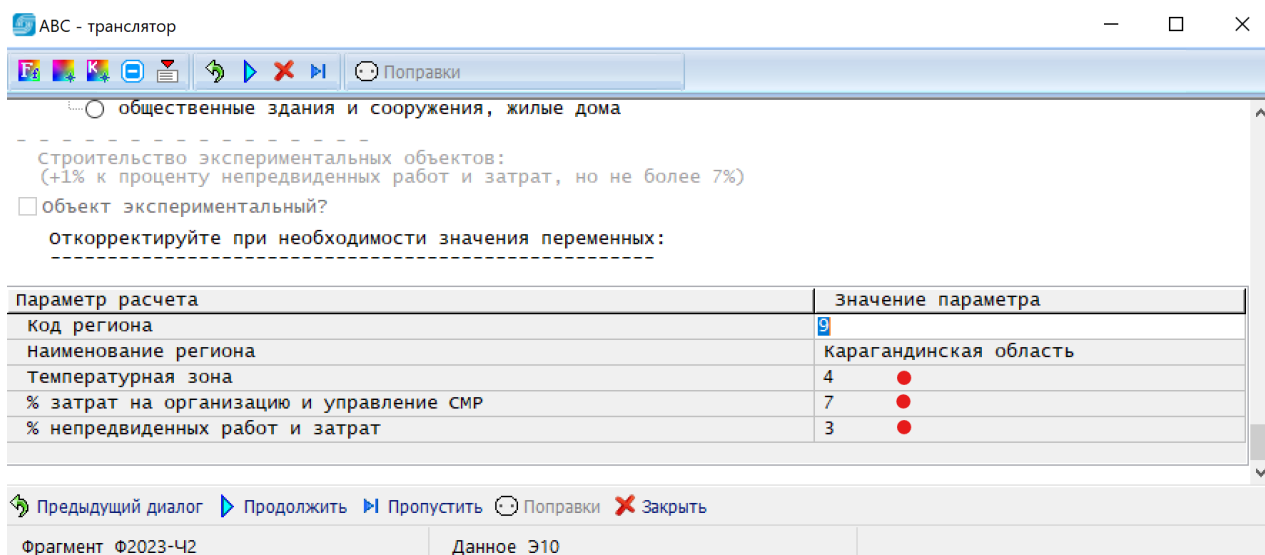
АВС - транслятор

Поправки

общественные здания и сооружения, жилые дома

- - - - - - - - - - - - - - -
Строительство экспериментальных объектов:
(+1% к проценту непредвиденных работ и затрат, но не более 7%)

Объект экспериментальный?

Откорректируйте при необходимости значения переменных:
--------------------------------------------------

| Параметр расчета | Значение параметра |
|---|---|
| Код региона | 9 |
| Наименование региона | Карагандинская область |
| Температурная зона | 4 |
| % затрат на организацию и управление СМР | 7 |
| % непредвиденных работ и затрат | 3 |

Предыдущий диалог Продолжить Пропустить Поправки Закрыть

Фрагмент Ф2023-Ч2 Данное Э10